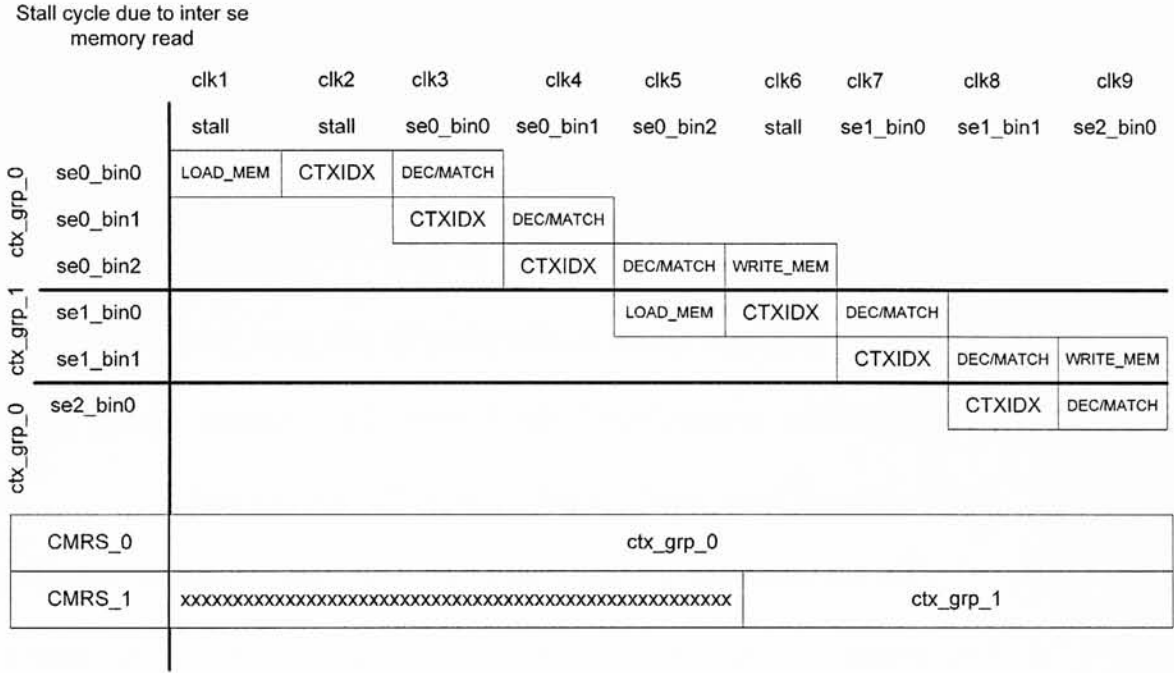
Stall cycle due to inter se memory read

| | | clk1 | clk2 | clk3 | clk4 | clk5 | clk6 | clk7 | clk8 | clk9 |
|---|---|---|---|---|---|---|---|---|---|---|
| | | stall | stall | se0_bin0 | se0_bin1 | se0_bin2 | stall | se1_bin0 | se1_bin1 | se2_bin0 |
| ctx_grp_0 | se0_bin0 | LOAD_MEM | CTXIDX | DEC/MATCH | | | | | | |
| | se0_bin1 | | | CTXIDX | DEC/MATCH | | | | | |
| | se0_bin2 | | | | CTXIDX | DEC/MATCH | WRITE_MEM | | | |
| ctx_grp_1 | se1_bin0 | | | | | LOAD_MEM | CTXIDX | DEC/MATCH | | |
| | se1_bin1 | | | | | | | CTXIDX | DEC/MATCH | WRITE_MEM |
| ctx_grp_0 | se2_bin0 | | | | | | | | CTXIDX | DEC/MATCH |

| CMRS_0 | ctx_grp_0 | |
|---|---|---|
| CMRS_1 | xxxxxxxxxxxxxxxxxxxxxxxxxxxxxxxxxxxxxxxxxxxxxxxxxxxxxxx | ctx_grp_1 |